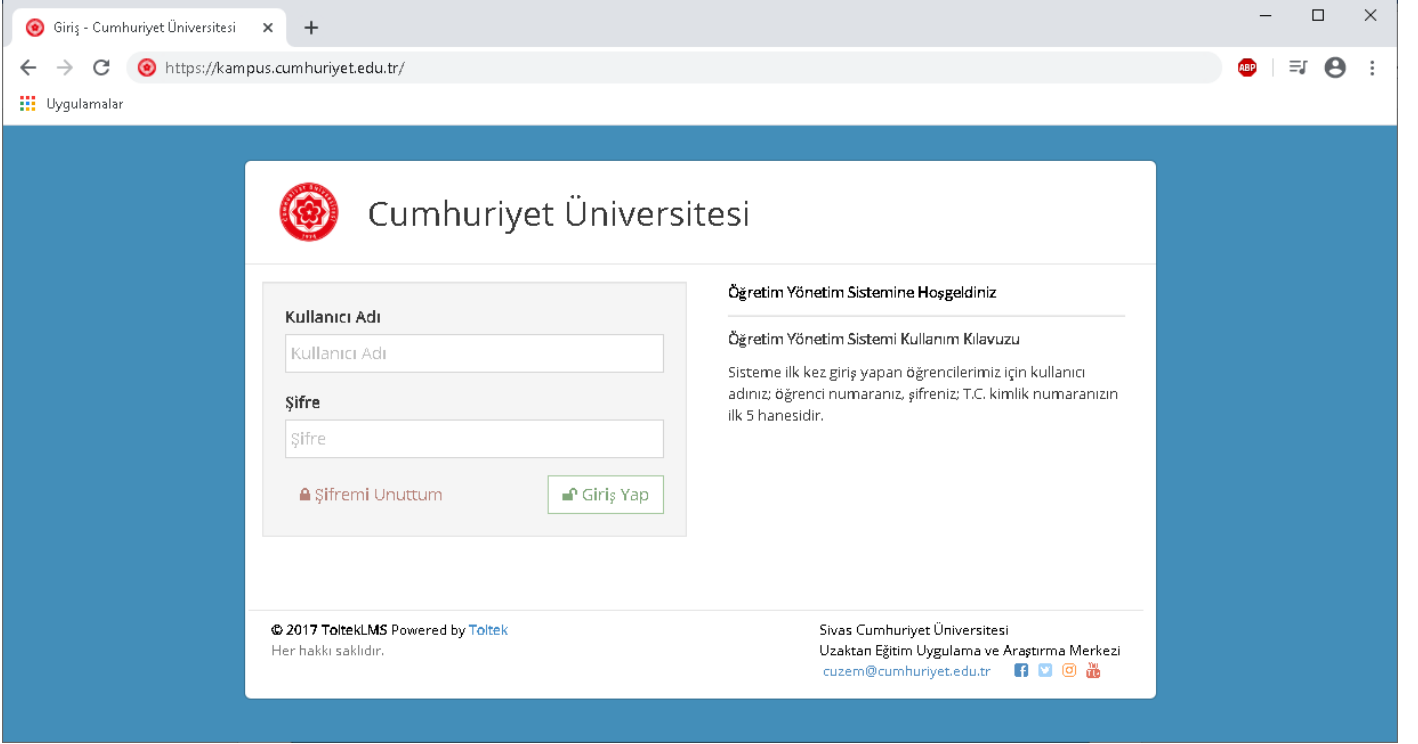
Giriş - Cumhuriyet Üniversitesi ×
+
https://kampus.cumhuriyet.edu.tr/
ABP
Uygulamalar

Cumhuriyet Üniversitesi

Kullanıcı Adı
Kullanıcı Adı
Şifre
Şifre
Şifremi Unuttum
Giriş Yap

Öğretim Yönetim Sistemine Hoşgeldiniz

Öğretim Yönetim Sistemi Kullanım Kılavuzu

Sisteme ilk kez giriş yapan öğrencilerimiz için kullanıcı adınız; öğrenci numaranız, şifreniz; T.C. kimlik numaranızın ilk 5 hanesidir.

© 2017 ToltekLMS Powered by Toltek
Her hakkı saklıdır.

Sivas Cumhuriyet Üniversitesi
Uzaktan Eğitim Uygulama ve Araştırma Merkezi
cuzem@cumhuriyet.edu.tr